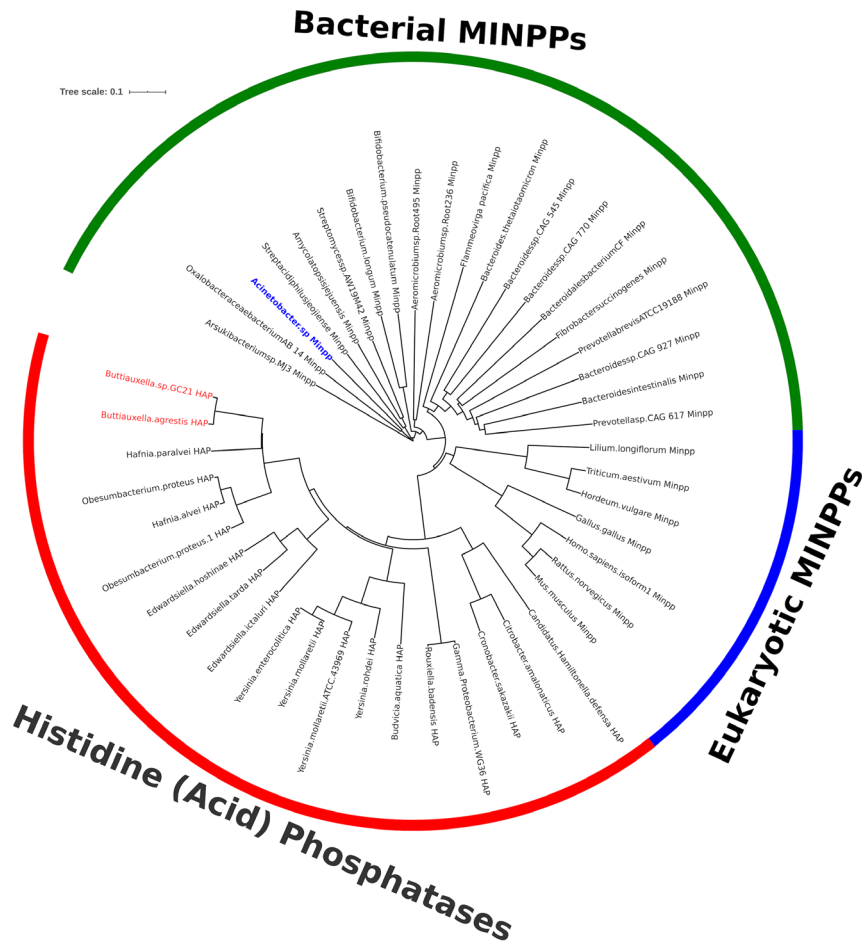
Bacterial MINPPs

Tree scale: 0.1

Bifidobacterium.pseudocatenulatum Minpp
Aeromicrobiumsp.Root495 Minpp
Aeromicrobiumsp.Root236 Minpp
Flammeovirga pacifica Minpp
Bacteroides.thetaiotaomicron Minpp
Bacteroidessp.CAG 545 Minpp
Bacteroidessp.CAG 770 Minpp
BacteroidalesbacteriumCF Minpp
Fibrobactersuccinogenes Minpp
PrevotellabrevisATCC19188 Minpp
Bacteroidessp.CAG 927 Minpp
Bacteroidesintestinalis Minpp
Prevotellasp.CAG 617 Minpp
Bifidobacterium.longum Minpp
Streptomycessp.AW19M42 Minpp
Amycolatopsisjejuensis Minpp
Streptacidiphilusjeojiense Minpp
Acinetobacter.sp Minpp
OxalobacteraceaebacteriumAB 14 Minpp
Arsukibacteriumsp.MJ3 Minpp
Buttiauxella.sp.GC21 HAP
Buttiauxella.agrestis HAP
Hafnia.paralvei HAP
Obesumbacterium.proteus HAP
Hafnia.alvei HAP
Obesumbacterium.proteus.1 HAP
Edwardsiella.hoshinae HAP
Edwardsiella.tarda HAP
Edwardsiella.ictaluri HAP
Yersinia.enterocolitica HAP
Yersinia.mollaretii HAP
Yersinia.mollaretii.ATCC.43969 HAP
Yersinia.rohdei HAP
Budvicia.aquatica HAP
Rouxiella.badensis HAP
Gamma.Proteobacterium.WG36 HAP
Cronobacter.sakazakii HAP
Citrobacter.amalonaticus HAP
Candidatus.Hamiltonella.defensa HAP
Lilium.longiflorum Minpp
Triticum.aestivum Minpp
Hordeum.vulgare Minpp
Gallus.gallus Minpp
Homo.sapiens.isoform1 Minpp
Rattus.norvegicus Minpp
Mus.musculus Minpp

Eukaryotic MINPPs

Histidine (Acid) Phosphatases